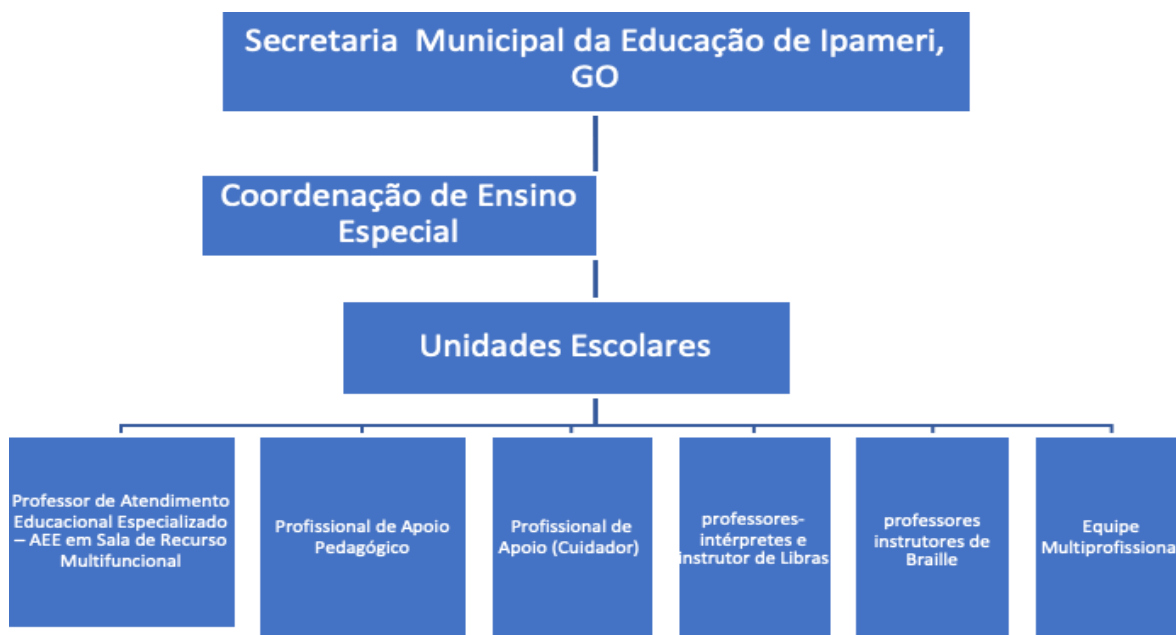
Secretaria Municipal da Educação de Ipameri, GO

Coordenação de Ensino Especial

Unidades Escolares

Professor de Atendimento Educacional Especializado – AEE em Sala de Recurso Multifuncional

Profissional de Apoio Pedagógico

Profissional de Apoio (Cuidador)

professores-intérpretes e instrutor de Libras

professores instrutores de Braille

Equipe Multiprofissiona